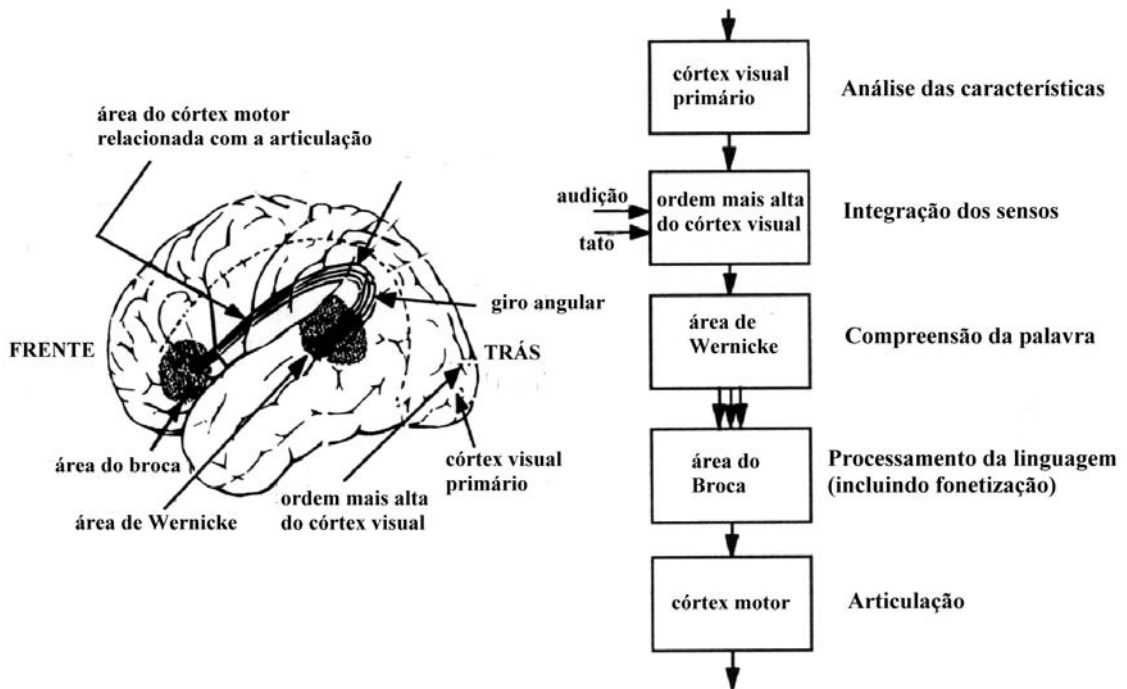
área do córtex motor relacionada com a articulação

giro angular

FRENTE

TRÁS

área do broca

córtex visual primário

ordem mais alta do córtex visual

área de Wernicke

córtex visual primário

Análise das características

audição

tato

ordem mais alta do córtex visual

Integração dos sensos

área de Wernicke

Compreensão da palavra

área do Broca

Processamento da linguagem (incluindo fonetização)

córtex motor

Articulação